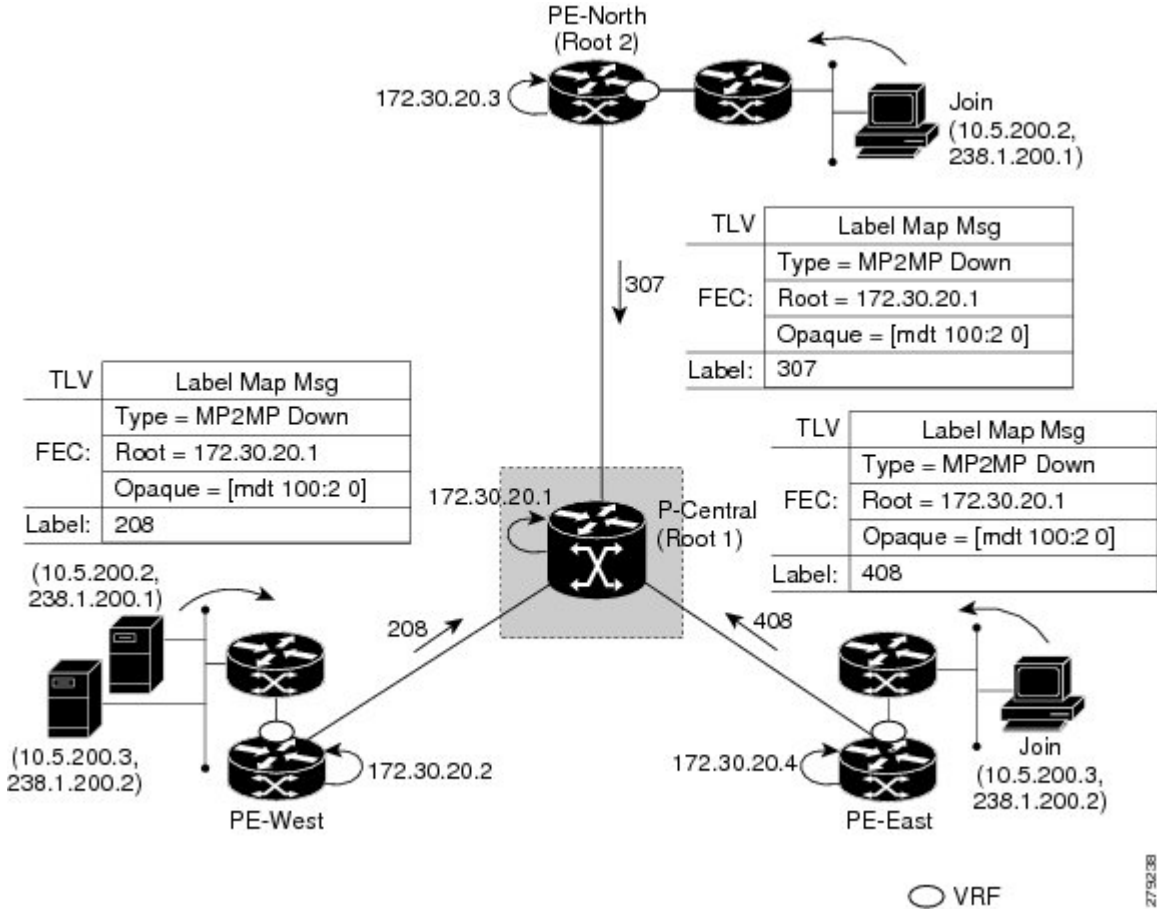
PE-North
(Root 2)

172.30.20.3

Join
(10.5.200.2,
238.1.200.1)

| TLV | Label Map Msg |
|---|---|
| FEC: | Type = MP2MP Down |
| | Root = 172.30.20.1 |
| | Opaque = [mdt 100:2 0] |
| Label: | 307 |

307

| TLV | Label Map Msg |
|---|---|
| FEC: | Type = MP2MP Down |
| | Root = 172.30.20.1 |
| | Opaque = [mdt 100:2 0] |
| Label: | 208 |

| TLV | Label Map Msg |
|---|---|
| FEC: | Type = MP2MP Down |
| | Root = 172.30.20.1 |
| | Opaque = [mdt 100:2 0] |
| Label: | 408 |

172.30.20.1

P-Central
(Root 1)

(10.5.200.2,
238.1.200.1)

208

408

(10.5.200.3,
238.1.200.2)

172.30.20.2

PE-West

172.30.20.4

Join
(10.5.200.3,
238.1.200.2)

PE-East

279238

VRF